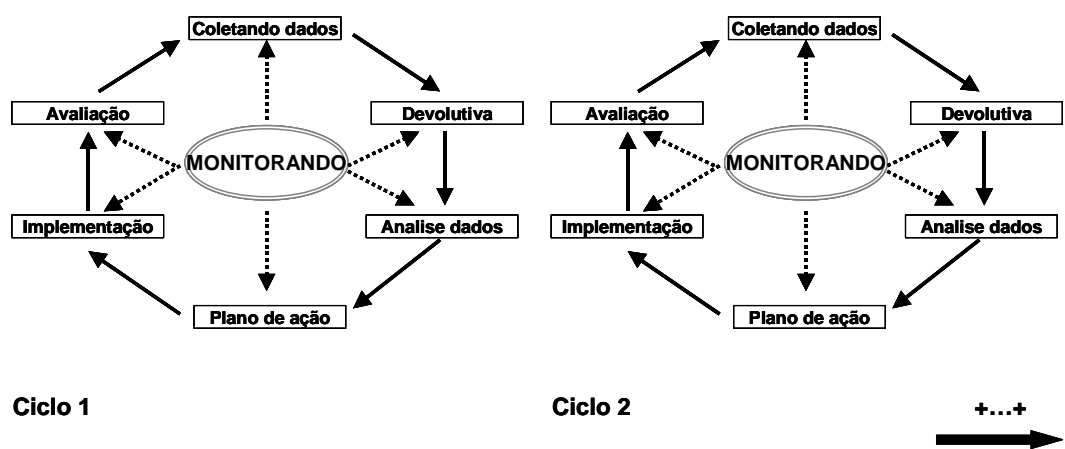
Coletando dados
Avaliação
Devolutiva
MONITORANDO
Implementação
Analise dados
Plano de ação

Ciclo 1

Coletando dados
Avaliação
Devolutiva
MONITORANDO
Implementação
Analise dados
Plano de ação

Ciclo 2

+...+